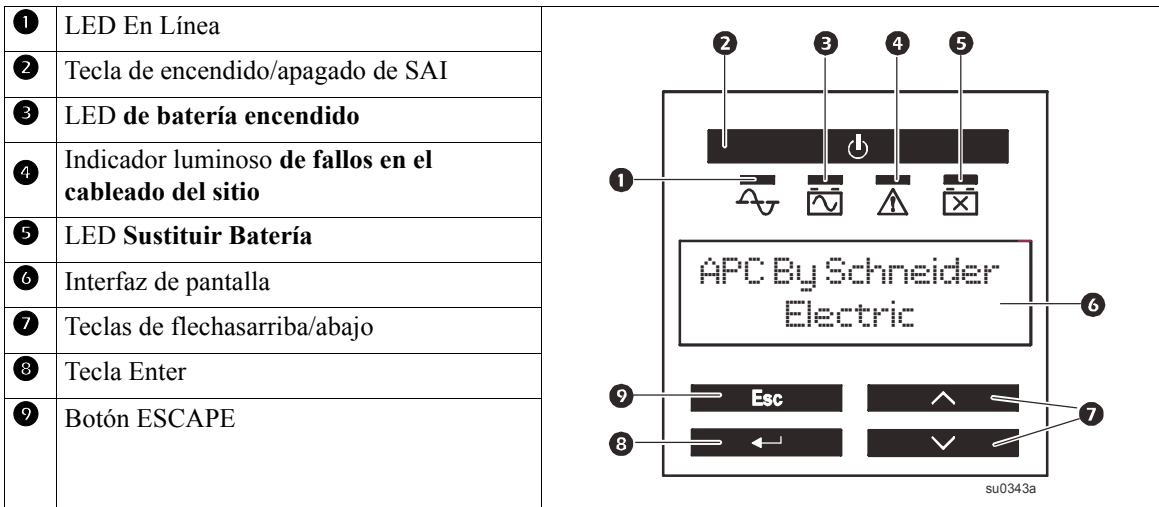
| | |
|---|---|
| ❶ | LED En Línea |
| ❷ | Tecla de encendido/apagado de SAI |
| ❸ | LED **de batería encendido** |
| ❹ | Indicador luminoso **de fallos en el cableado del sitio** |
| ❺ | LED **Sustituir Batería** |
| ❻ | Interfaz de pantalla |
| ❼ | Teclas de flechasarriba/abajo |
| ❽ | Tecla Enter |
| ❾ | Botón ESCAPE |

❷ ❸ ❹ ❺

❶

APC By Schneider Electric

❻

❾ Esc

❽

❼

su0343a